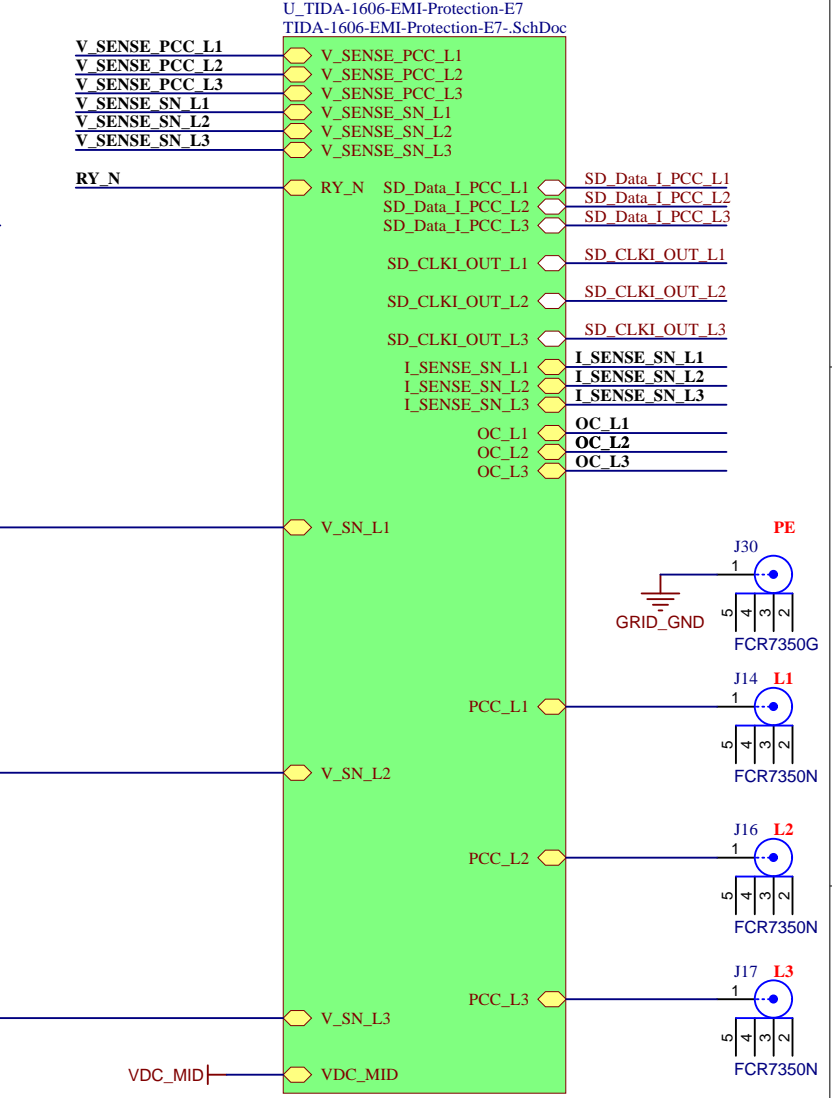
U_TIDA-1606-EMI-Protection-E7
TIDA-1606-EMI-Protection-E7-.SchDoc

V_SENSE_PCC_L1
V_SENSE_PCC_L2
V_SENSE_PCC_L3
V_SENSE_SN_L1
V_SENSE_SN_L2
V_SENSE_SN_L3

V_SENSE_PCC_L1
V_SENSE_PCC_L2
V_SENSE_PCC_L3
V_SENSE_SN_L1
V_SENSE_SN_L2
V_SENSE_SN_L3

RY_N
RY_N

SD_Data_I_PCC_L1
SD_Data_I_PCC_L2
SD_Data_I_PCC_L3
SD_Data_I_PCC_L1
SD_Data_I_PCC_L2
SD_Data_I_PCC_L3

SD_CLKI_OUT_L1
SD_CLKI_OUT_L1
SD_CLKI_OUT_L2
SD_CLKI_OUT_L2
SD_CLKI_OUT_L3
SD_CLKI_OUT_L3

I_SENSE_SN_L1
I_SENSE_SN_L2
I_SENSE_SN_L3
I_SENSE_SN_L1
I_SENSE_SN_L2
I_SENSE_SN_L3

OC_L1
OC_L2
OC_L3
OC_L1
OC_L2
OC_L3

V_SN_L1

PE
J30
1
GRID_GND
5 4 3 2
FCR7350G

J14 L1
1
PCC_L1
5 4 3 2
FCR7350N

V_SN_L2

J16 L2
1
PCC_L2
5 4 3 2
FCR7350N

J17 L3
1
PCC_L3
5 4 3 2
FCR7350N

V_SN_L3

VDC_MID
VDC_MID